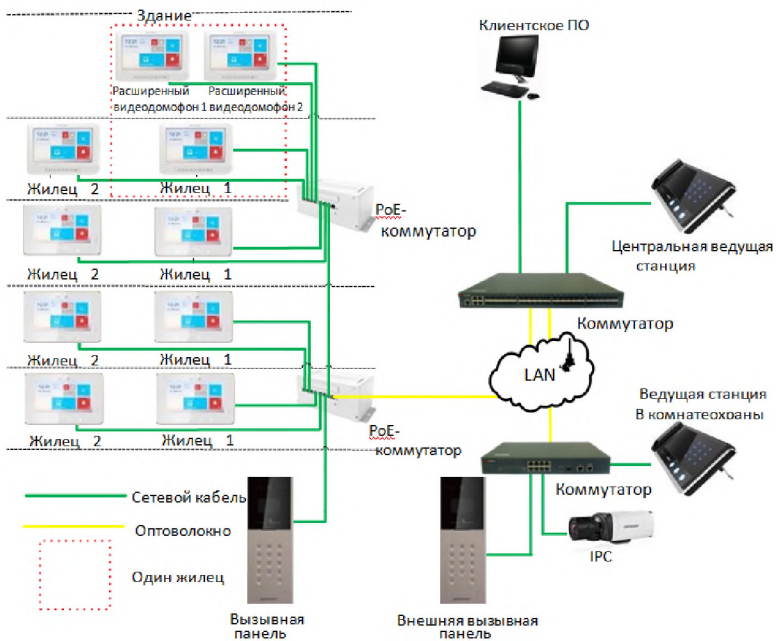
Здание

Расширенный видеодомофон 1

Расширенный видеодомофон 2

Клиентское ПО

Жилец 2

Жилец 1

PoE-коммутатор

Центральная ведущая станция

Жилец 2

Жилец 1

Коммутатор

Жилец 2

Жилец 1

LAN

Жилец 2

Жилец 1

PoE-коммутатор

Ведущая станция В комнатеохраны

Коммутатор

Сетевой кабель

Оптоволокно

IPC

Один жилец

Вызывная панель

Внешняя вызывная панель